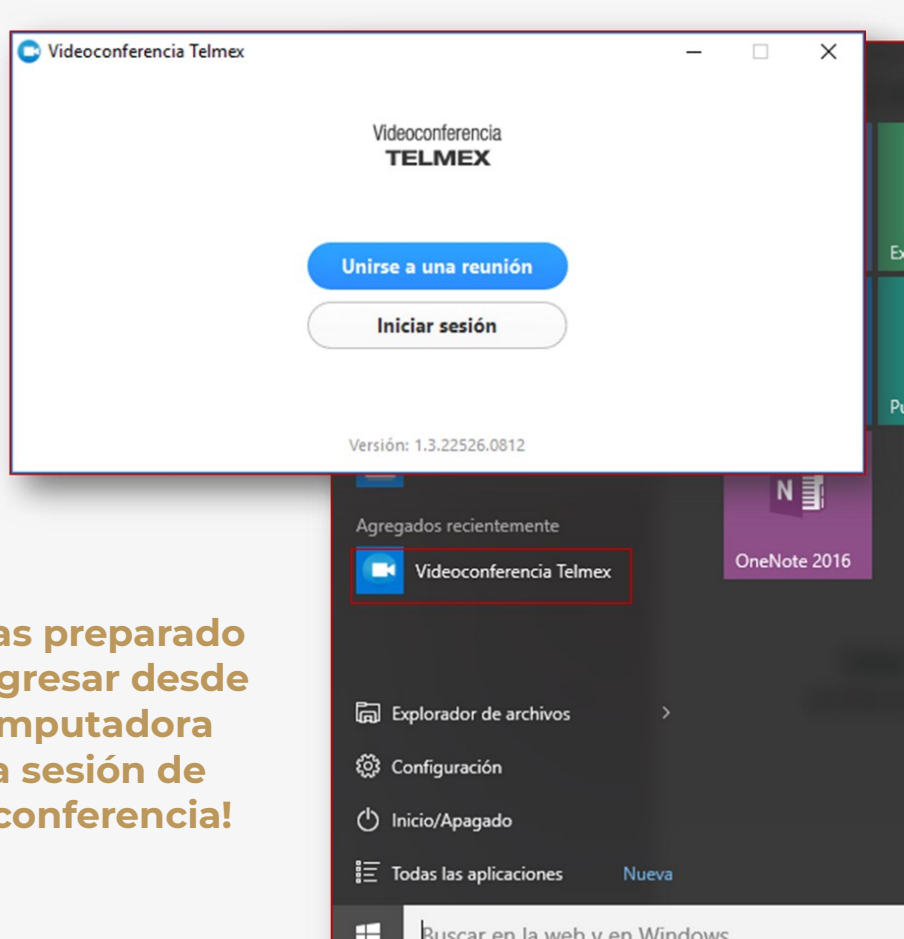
Videoconferencia Telmex

Videoconferencia
TELMEX

Unirse a una reunión

Iniciar sesión

Versión: 1.3.22526.0812

Ex

Pu

Agregados recientemente

Videoconferencia Telmex

OneNote 2016

as preparado
gresar desde
mputadora
a sesión de
conferencia!

Explorador de archivos

Configuración

Inicio/Apagado

Todas las aplicaciones Nueva

Buscar en la web y en Windows